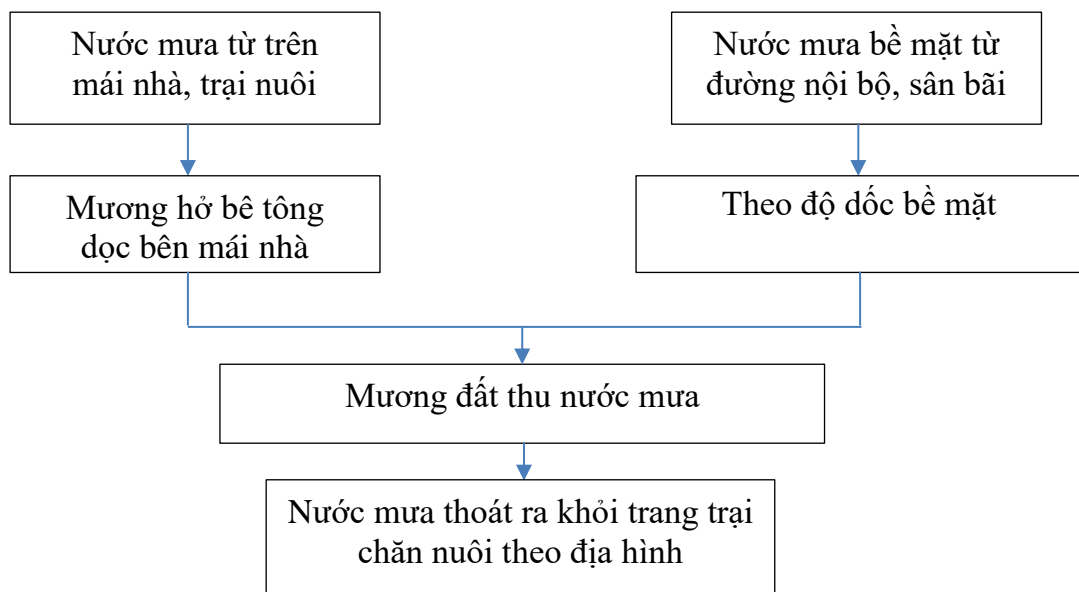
Nước mưa từ trên mái nhà, trại nuôi

Nước mưa bề mặt từ đường nội bộ, sân bãi

Mương hở bê tông dọc bên mái nhà

Theo độ dốc bề mặt

Mương đất thu nước mưa

Nước mưa thoát ra khỏi trang trại chăn nuôi theo địa hình